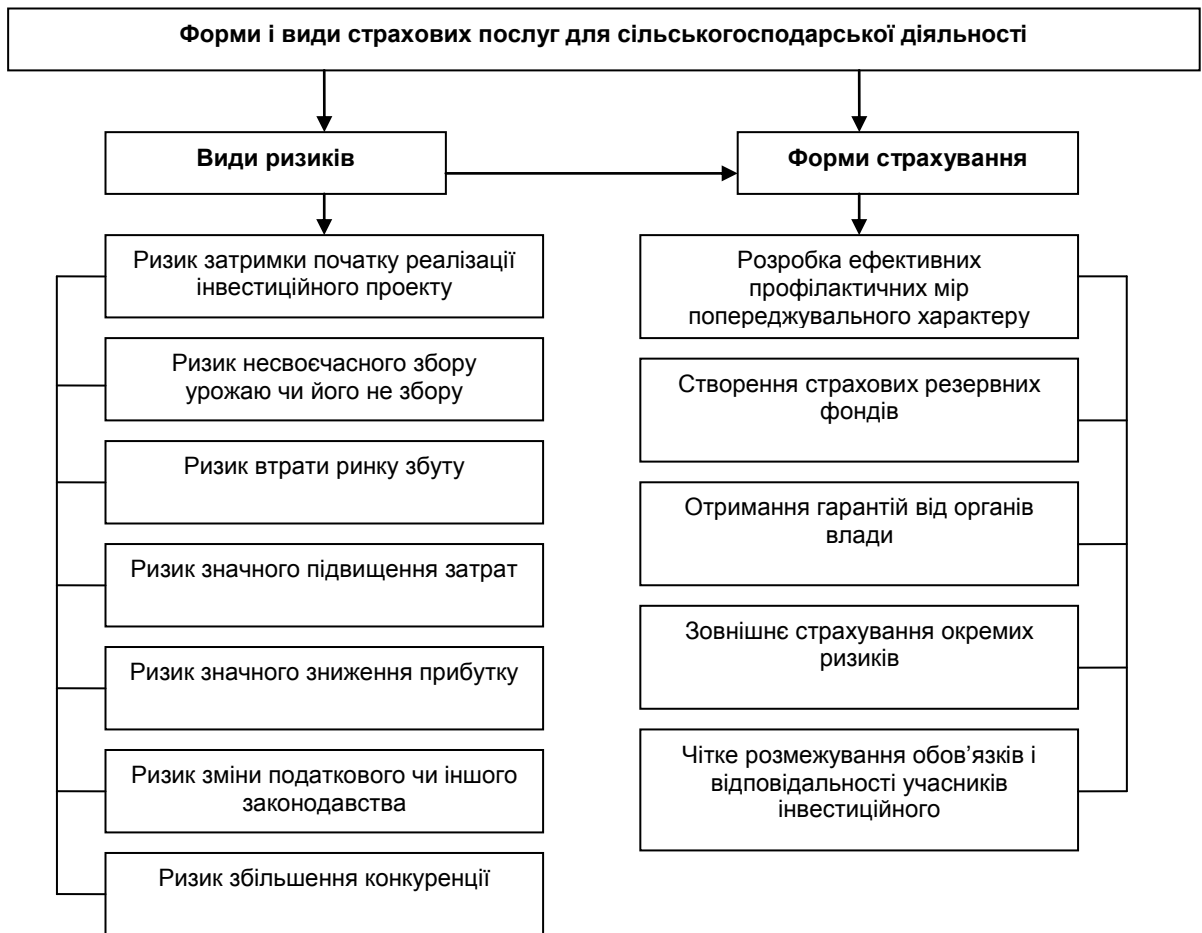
Форми і види страхових послуг для сільськогосподарської діяльності

Види ризиків

Форми страхування

Ризик затримки початку реалізації інвестиційного проекту

Ризик несвоєчасного збору урожаю чи його не збору

Ризик втрати ринку збуту

Ризик значного підвищення затрат

Ризик значного зниження прибутку

Ризик зміни податкового чи іншого законодавства

Ризик збільшення конкуренції

Розробка ефективних профілактичних мір попереджувального характеру

Створення страхових резервних фондів

Отримання гарантій від органів влади

Зовнішнє страхування окремих ризиків

Чітке розмежування обов'язків і відповідальності учасників інвестиційного